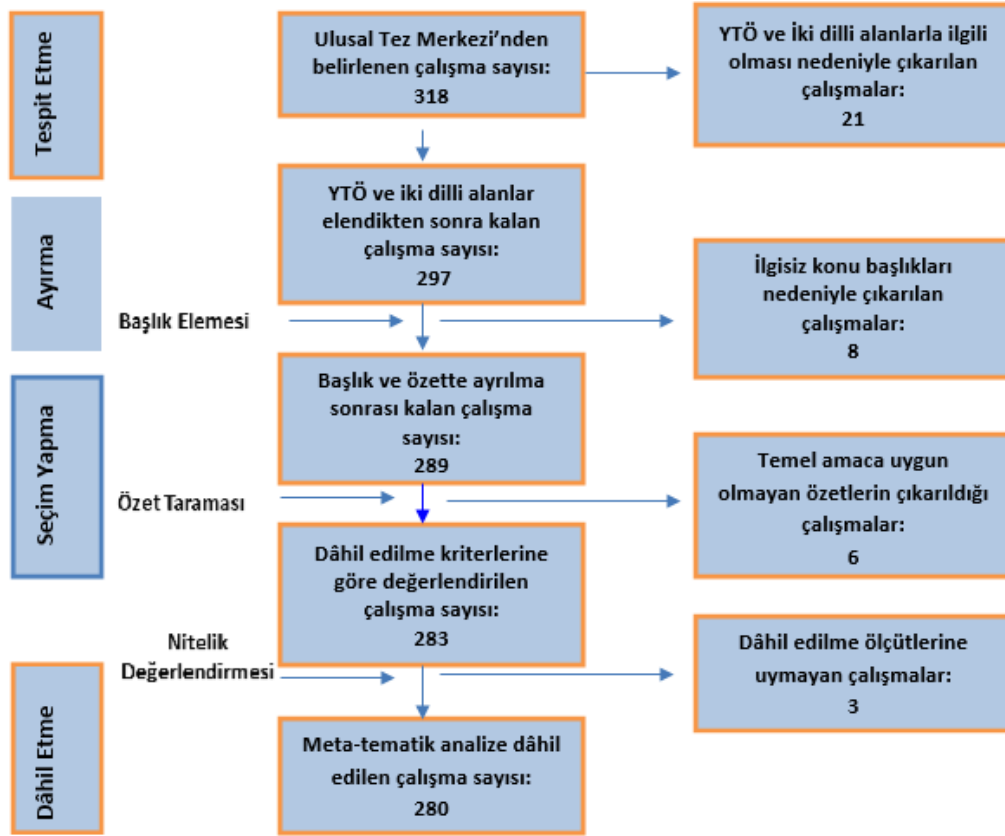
Tespit Etme

Ulusal Tez Merkezi'nden belirlenen çalışma sayısı: 318

YTÖ ve İki dilli alanlarla ilgili olması nedeniyle çıkarılan çalışmalar: 21

Ayırma

YTÖ ve iki dilli alanlar elendikten sonra kalan çalışma sayısı: 297

Başlık Elemesi

İlgisiz konu başlıkları nedeniyle çıkarılan çalışmalar: 8

Seçim Yapma

Başlık ve özette ayrılma sonrası kalan çalışma sayısı: 289

Özet Taraması

Temel amaca uygun olmayan özetlerin çıkarıldığı çalışmalar: 6

Dâhil edilme kriterlerine göre değerlendirilen çalışma sayısı: 283

Nitelik Değerlendirmesi

Dâhil edilme ölçütlerine uymayan çalışmalar: 3

Dâhil Etme

Meta-tematik analize dâhil edilen çalışma sayısı: 280